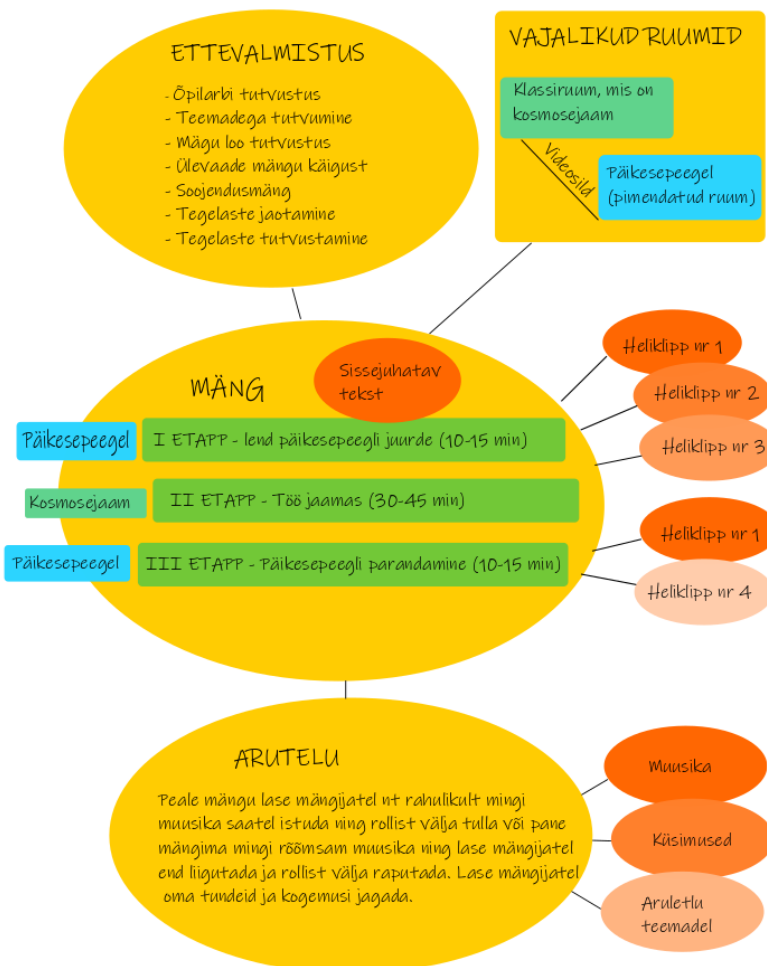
ETTEVALMISTUS

- Õpilarbi tutvustus
- Teemadega tutvumine
- Mägu loo tutvustus
- Ülevaade mängu käigust
- Soojendusmäng
- Tegelaste jaotamine
- Tegelaste tutvustamine

VAJALIKUD RUUMID

Klassiruum, mis on kosmosejaam

Videosild

Päikesepeegel (pimendatud ruum)

MÄNG

Sissejuhatav tekst

Päikesepeegel
I ETAPP - lend päikesepeegli juurde (10-15 min)

Kosmosejaam
II ETAPP - Töö jaamas (30-45 min)

Päikesepeegel
III ETAPP - Päikesepeegli parandamine (10-15 min)

Heliklipp nr 1
Heliklipp nr 2
Heliklipp nr 3
Heliklipp nr 1
Heliklipp nr 4

ARUTELU

Peale mängu lase mängijatel nt rahulikult mingi muusika saatel istuda ning rollist välja tulla või pane mängima mingi rõõmsam muusika ning lase mängijatel end liigutada ja rollist välja raputada. Lase mängijatel oma tundeid ja kogemusi jagada.

Muusika
Küsimused
Aruletlu teemadel